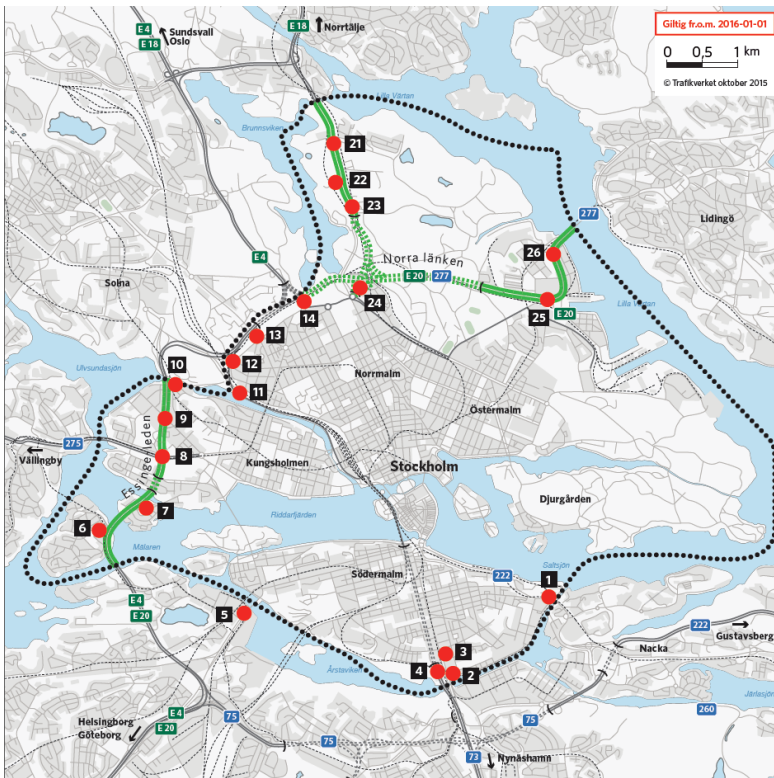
Giltig fr.o.m. 2016-01-01

0 0,5 1 km

© Trafikverket oktober 2015

E4
E18
Sundsvall
Oslo

E18
Norrtälje

Lilla Värtan
Brunnsviken

21
22
23

277
Lidingö

26

Norra länken
E20
277

25
E20

Lilla Värtan

E4
Solna

14
24
13
12
11
10
9
8
7
6
5
4
3
2
1

Ulvsundasjön

Norrmalm
Östermalm

275
Vällingby

Essingeleden

Kungsholmen

Stockholm

Djurgården

Riddarfjärden

Mälaren

Saltsjön

222

Södermalm

E4
E20

222
Gustavsberg
Nacka

Årstaviken

Järlasjön

75
260

E4
Helsingborg
Göteborg
E20

75
75
73
Nynäshamn